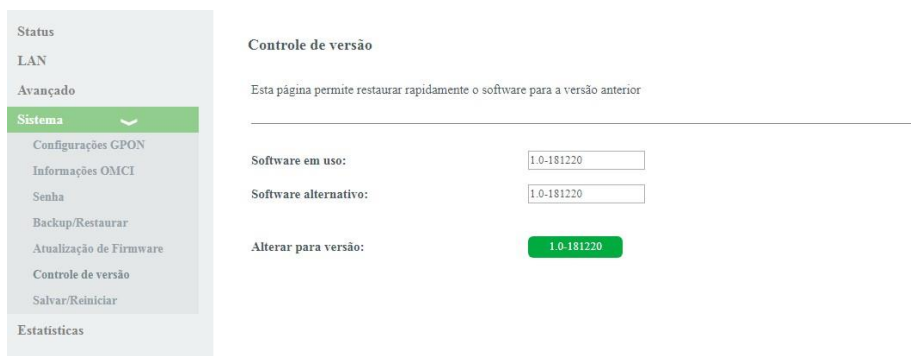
Status
LAN
Avançado
Sistema
Configurações GPON
Informações OMCI
Senha
Backup/Restaurar
Atualização de Firmware
Controle de versão
Salvar/Reiniciar
Estatísticas

Controle de versão

Esta página permite restaurar rapidamente o software para a versão anterior

Software em uso: 1.0-181220
Software alternativo: 1.0-181220

Alterar para versão: 1.0-181220